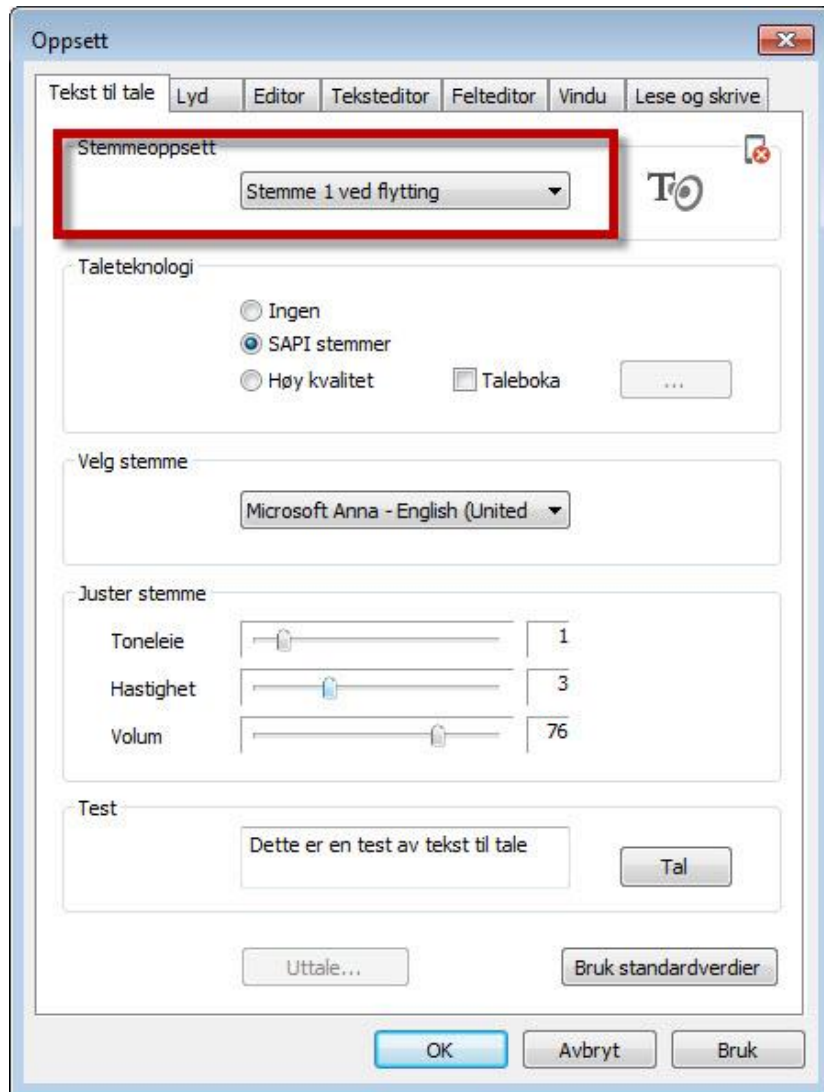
Oppsett

Tekst til tale | Lyd | Editor | Teksteditor | Felteditor | Vindu | Lese og skrive

Stemmeoppsett

Stemme 1 ved flytting

Taleteknologi

Ingen

SAPI stemmer

Høy kvalitet

Taleboka

...

Velg stemme

Microsoft Anna - English (United

Juster stemme

Toneleie 1

Hastighet 3

Volum 76

Test

Dette er en test av tekst til tale

Tal

Uttale...

Bruk standardverdier

OK

Avbryt

Bruk